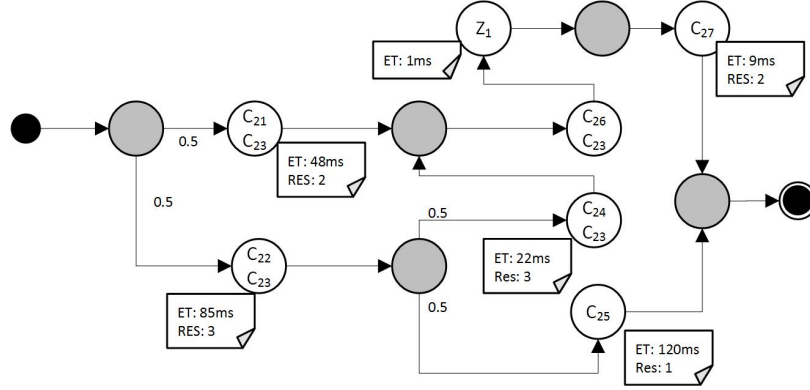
$Z_1$

ET: 1ms

$C_{27}$

ET: 9ms
RES: 2

0.5

$C_{21}$
$C_{23}$

ET: 48ms
RES: 2

$C_{26}$
$C_{23}$

0.5

0.5

$C_{24}$
$C_{23}$

ET: 22ms
Res: 3

$C_{22}$
$C_{23}$

ET: 85ms
RES: 3

0.5

$C_{25}$

ET: 120ms
Res: 1